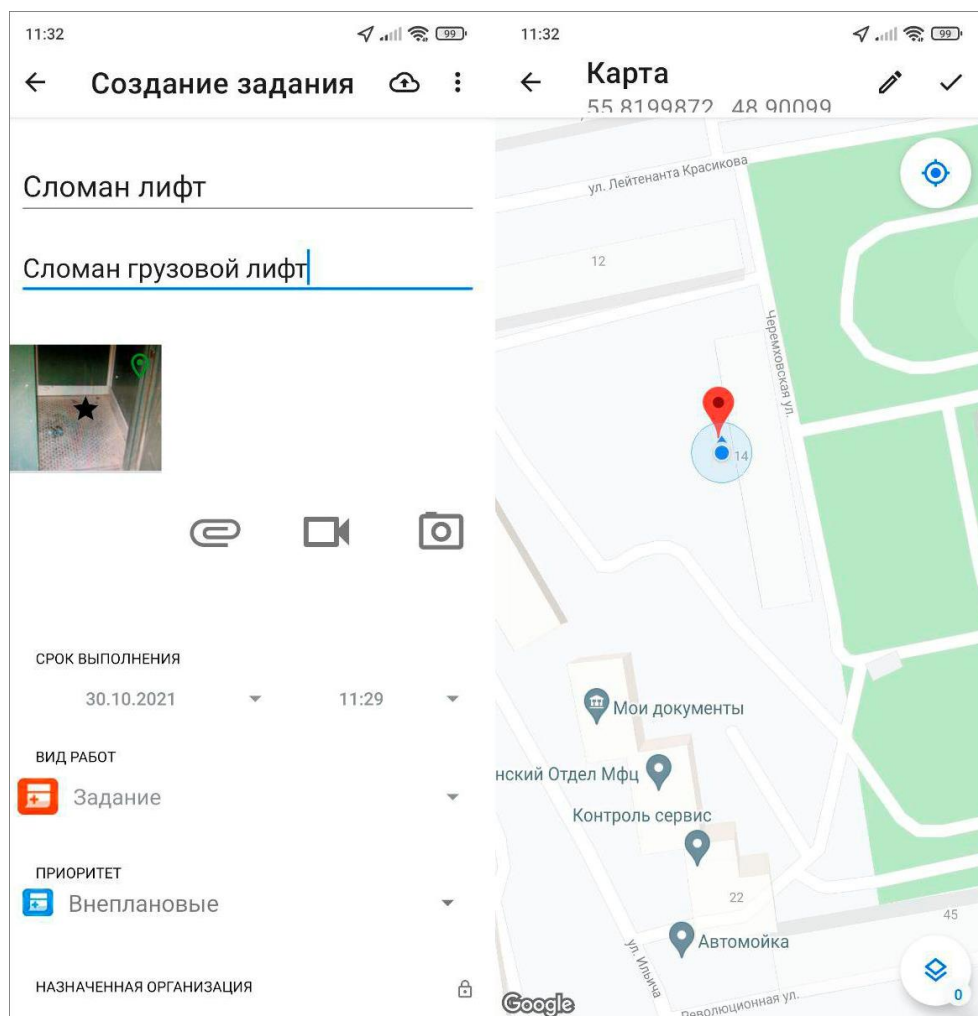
11:32

Создание задания

Сломан лифт

Сломан грузовой лифт

СРОК ВЫПОЛНЕНИЯ
30.10.2021
11:29

ВИД РАБОТ
Задание

ПРИОРИТЕТ
Внеплановые

НАЗНАЧЕННАЯ ОРГАНИЗАЦИЯ

11:32

Карта
55.8199872, 48.90099

ул. Лейтенанта Красикова
12
Черемховская ул.
14
Мои документы
нский Отдел Мфц
Контроль сервис
22
45
Автомойка
ул. Ильича
Революционная ул.
Google
0